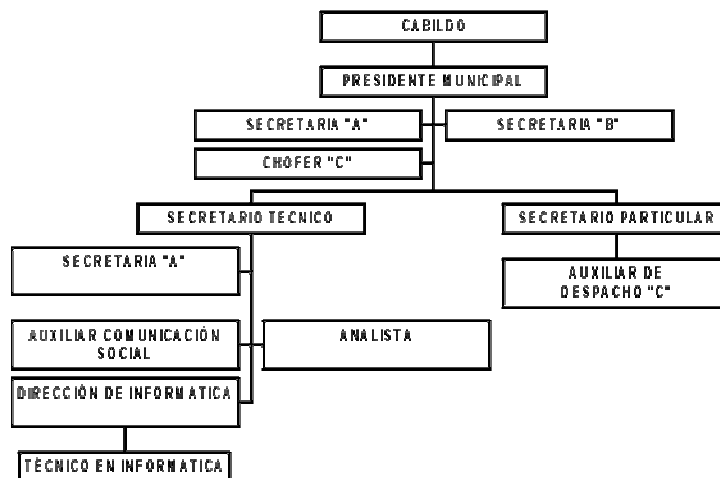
CABILDO

PRESIDENTE MUNICIPAL

SECRETARIA "A"

SECRETARIA "B"

CHOFER "C"

SECRETARIO TECNICO

SECRETARIO PARTICULAR

SECRETARIA "A"

AUXILIAR DE DESPACHO "C"

AUXILIAR COMUNICACIÓN SOCIAL

ANALISTA

DIRECCIÓN DE INFORMATICA

TÉCNICO EN INFORMATICA